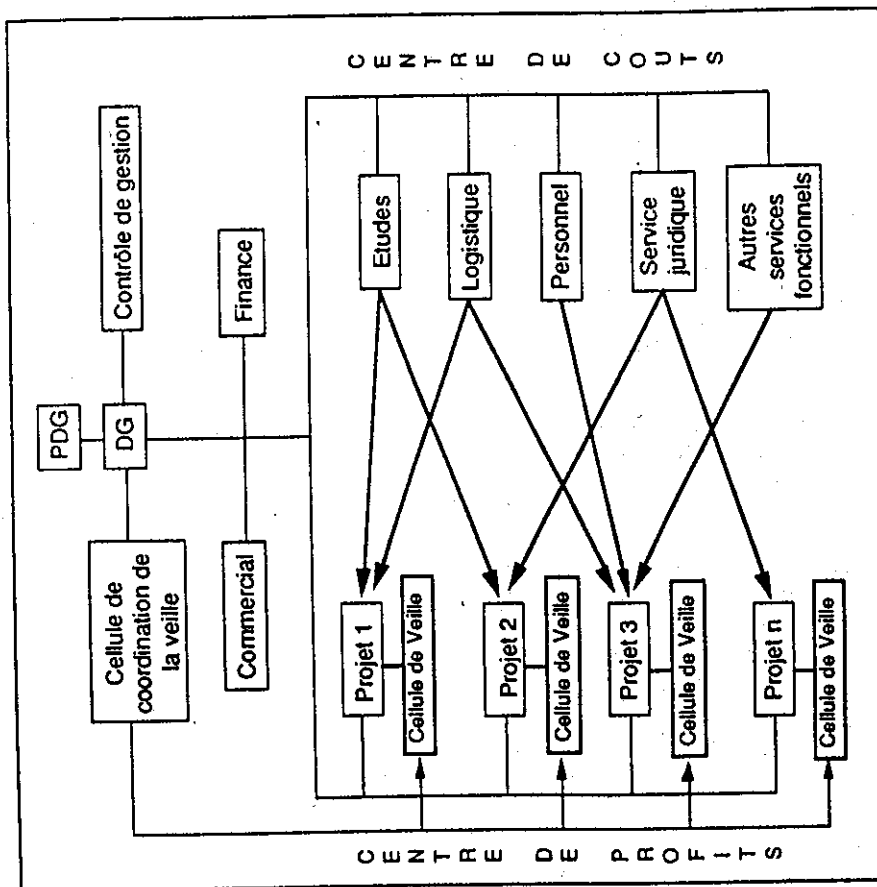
CENTRE DE COUTS

Contrôle de gestion

PDG

DG

Finance

Etudes

Logistique

Personnel

Service juridique

Autres services fonctionnels

Cellule de coordination de la veille

Commercial

Projet 1

Cellule de Veille

Projet 2

Cellule de Veille

Projet 3

Cellule de Veille

Projet n

Cellule de Veille

CENTRE DE PROFITS